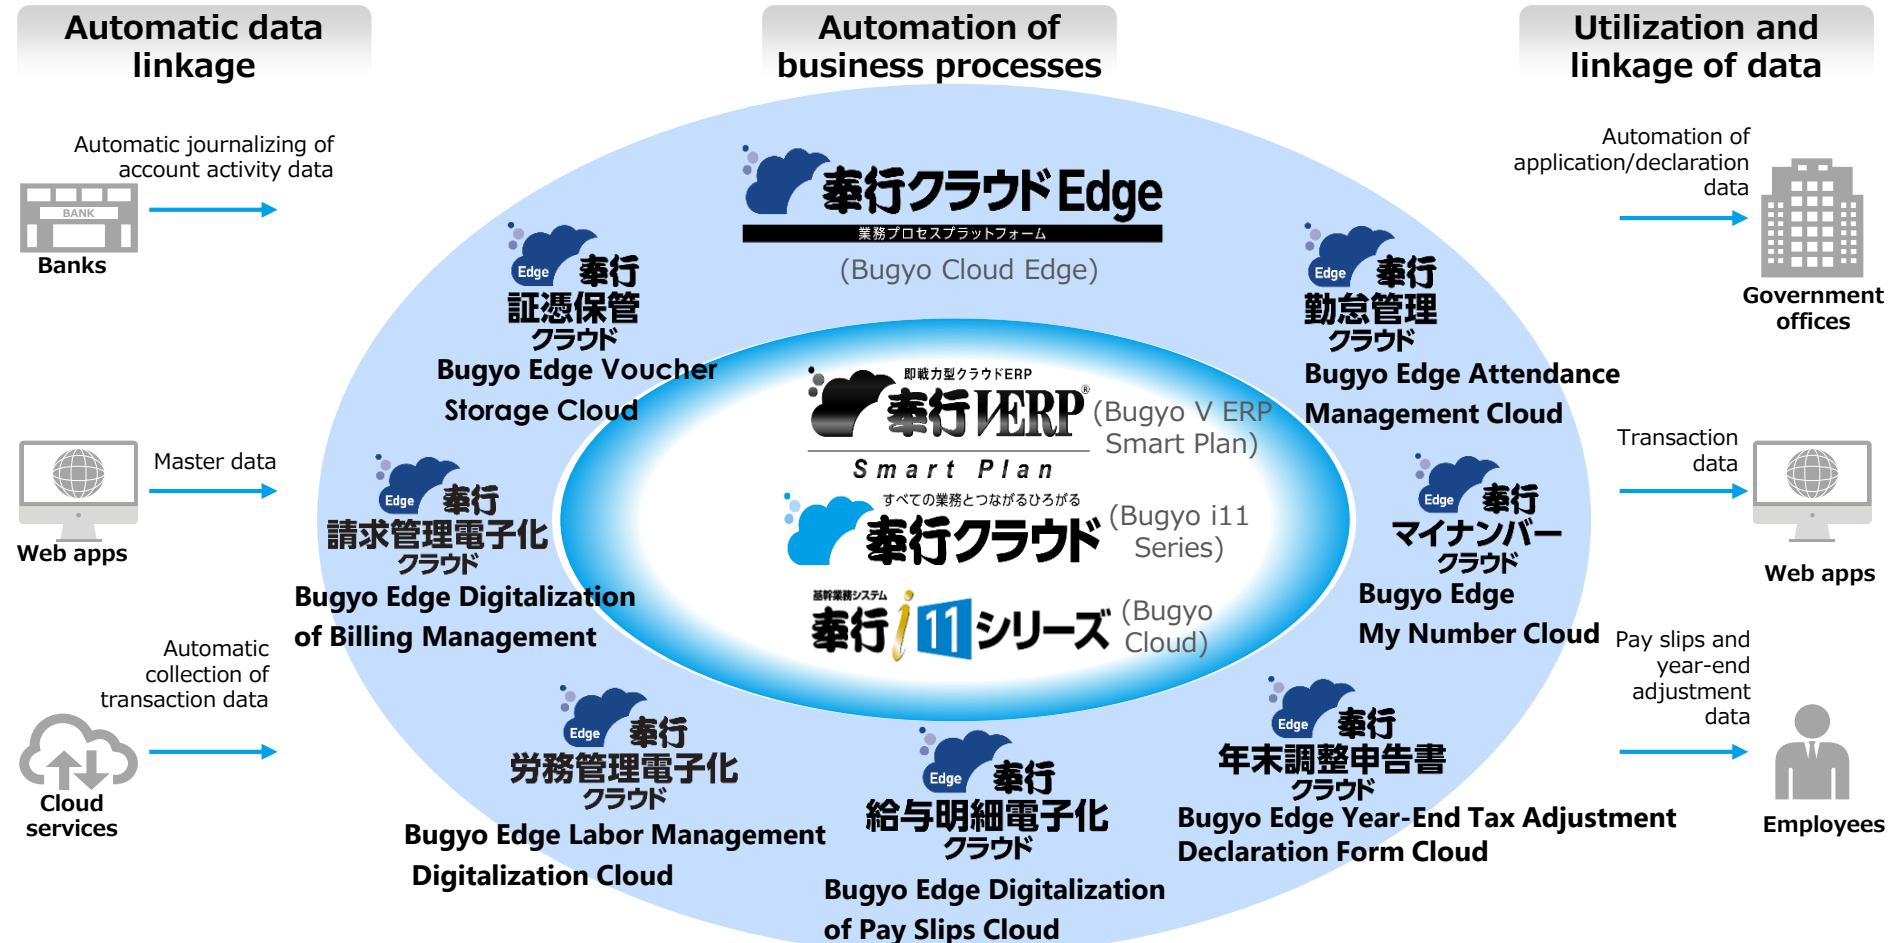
Automatic data linkage

Automation of business processes

Utilization and linkage of data

Automatic journalizing of account activity data

BANK

Banks

Master data

Web apps

Automatic collection of transaction data

Cloud services

奉行クラウドEdge
業務プロセスプラットフォーム
(Bugyo Cloud Edge)

Edge 奉行 証憑保管クラウド
Bugyo Edge Voucher Storage Cloud

Edge 奉行 請求管理電子化クラウド
Bugyo Edge Digitalization of Billing Management

Edge 奉行 労務管理電子化クラウド
Bugyo Edge Labor Management Digitalization Cloud

Edge 奉行 給与明細電子化クラウド
Bugyo Edge Digitalization of Pay Slips Cloud

Edge 奉行 年末調整申告書クラウド
Bugyo Edge Year-End Tax Adjustment Declaration Form Cloud

Edge 奉行 マイナンバークラウド
Bugyo Edge My Number Cloud

Edge 奉行 勤怠管理クラウド
Bugyo Edge Attendance Management Cloud

即戦力型クラウドERP
奉行V ERP®
Smart Plan
(Bugyo V ERP Smart Plan)

すべての業務とつながるひろがる
奉行クラウド
(Bugyo i11 Series)

基幹業務システム
奉行i11シリーズ
(Bugyo Cloud)

Automation of application/declaration data

Government offices

Transaction data

Web apps

Pay slips and year-end adjustment data

Employees